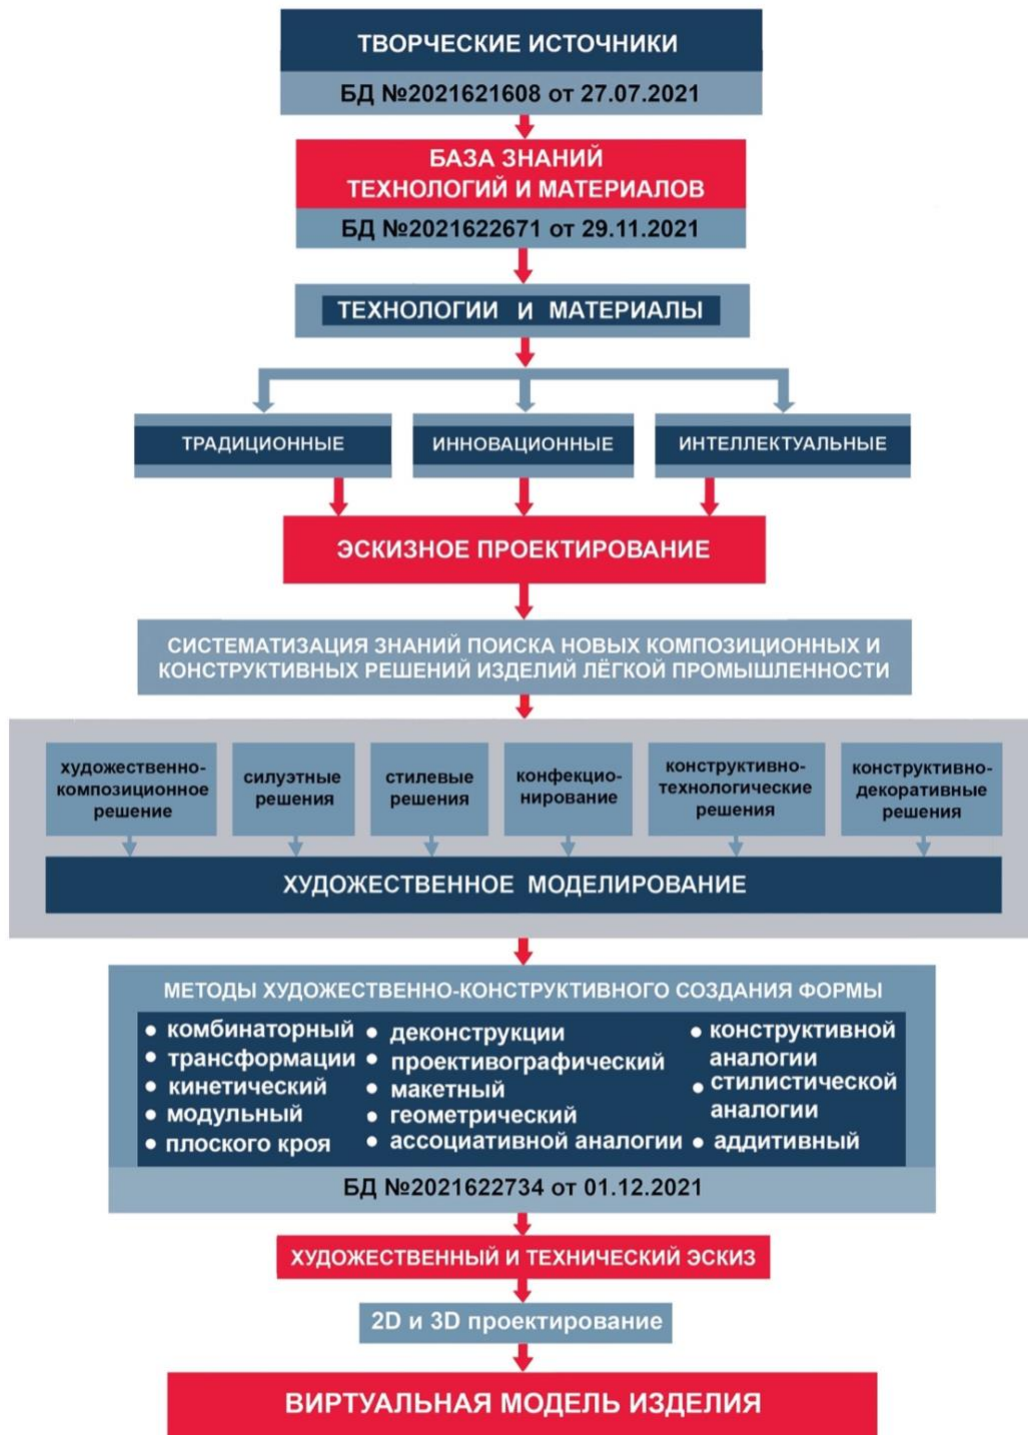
ТВОРЧЕСКИЕ ИСТОЧНИКИ

БД №2021621608 от 27.07.2021

БАЗА ЗНАНИЙ ТЕХНОЛОГИЙ И МАТЕРИАЛОВ

БД №2021622671 от 29.11.2021

ТЕХНОЛОГИИ И МАТЕРИАЛЫ

ТРАДИЦИОННЫЕ

ИННОВАЦИОННЫЕ

ИНТЕЛЛЕКТУАЛЬНЫЕ

ЭСКИЗНОЕ ПРОЕКТИРОВАНИЕ

СИСТЕМАТИЗАЦИЯ ЗНАНИЙ ПОИСКА НОВЫХ КОМПОЗИЦИОННЫХ И КОНСТРУКТИВНЫХ РЕШЕНИЙ ИЗДЕЛИЙ ЛЁГКОЙ ПРОМЫШЛЕННОСТИ

художественно-композиционное решение

силуэтные решения

стилевые решения

конфекционирование

конструктивно-технологические решения

конструктивно-декоративные решения

ХУДОЖЕСТВЕННОЕ МОДЕЛИРОВАНИЕ

МЕТОДЫ ХУДОЖЕСТВЕННО-КОНСТРУКТИВНОГО СОЗДАНИЯ ФОРМЫ

• комбинаторный
• трансформации
• кинетический
• модульный
• плоского кроя

• деконструкции
• проективографический
• макетный
• геометрический
• ассоциативной аналогии

• конструктивной аналогии
• стилистической аналогии
• аддитивный

БД №2021622734 от 01.12.2021

ХУДОЖЕСТВЕННЫЙ И ТЕХНИЧЕСКИЙ ЭСКИЗ

2D и 3D проектирование

ВИРТУАЛЬНАЯ МОДЕЛЬ ИЗДЕЛИЯ